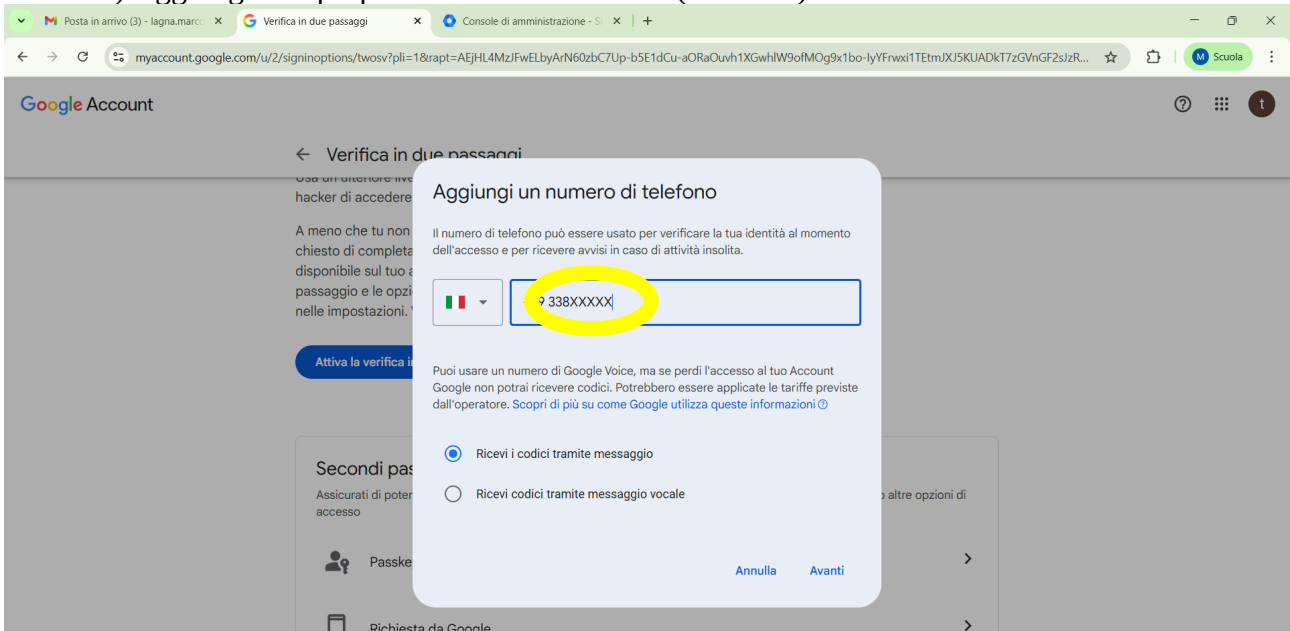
Posta in arrivo (3) - lagna.marc
Verifica in due passaggi
Console di amministrazione - S

myaccount.google.com/u/2/signinoptions/twosv?pli=1&rapt=AEjHL4MzJFwELbyArN60zbC7Up-b5E1dCu-aORaOuvh1XGwhlW9ofMOg9x1bo-IyYFrwxi1TEtmJXJ5KUADkT7zGVnGF2sJzR...

Scuola

Google Account

← Verifica in due passaggi

Usa un ulteriore live
hacker di accedere

A meno che tu non
chiesto di completa
disponibile sul tuo a
passaggio e le opzi
nelle impostazioni.

Attiva la verifica i

Secondi pas
Assicurati di poter
accesso
o altre opzioni di

Passke

Richiesta da Google

Aggiungi un numero di telefono

Il numero di telefono può essere usato per verificare la tua identità al momento dell'accesso e per ricevere avvisi in caso di attività insolita.

9 338XXXXX

Puoi usare un numero di Google Voice, ma se perdi l'accesso al tuo Account Google non potrai ricevere codici. Potrebbero essere applicate le tariffe previste dall'operatore. Scopri di più su come Google utilizza queste informazioni

Ricevi i codici tramite messaggio

Ricevi codici tramite messaggio vocale

Annulla Avanti